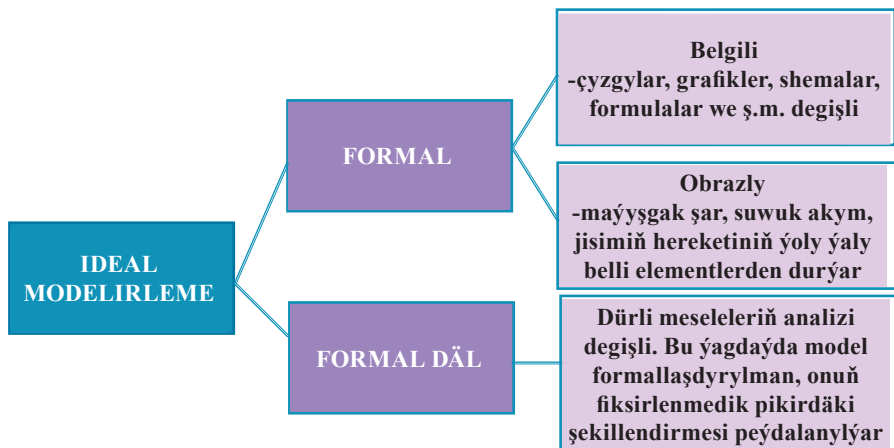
IDEAL MODELIRLEME

FORMAL

Belgili
-çyzgylar, grafikler, shemalar, formulalar we ş.m. degişli

Obrazly
-maýyşgak şar, suwuk akym, jisimiň hereketiniň ýoly ýaly belli elementlerden durýar

FORMAL DÄL

Dürli meseleleriň analizi degişli. Bu ýagdaýda model formallaşdyrylman, onuň fiksirlenmedik pikirdäki şekillendirmesi peýdalanylýar